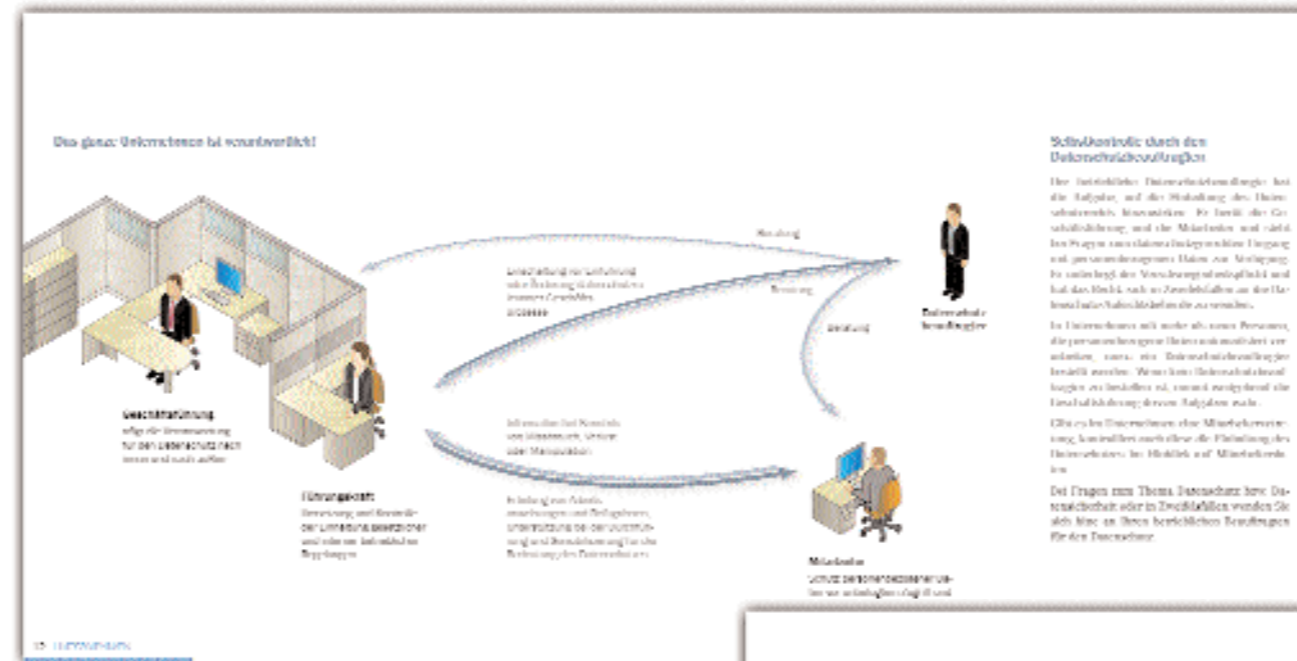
Das ganze Unternehmen ist verantwortlich!

Beratung

Beratung

Beratung

Datenschutzbeauftragter

Geschäftsführung
trägt die Verantwortung für den Datenschutz nach innen und nach außen

Führungskraft
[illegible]

Mitarbeiter
Schutz personenbezogener Daten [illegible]

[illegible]

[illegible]

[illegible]

Selbstkontrolle durch den Datenschutzbeauftragten

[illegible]

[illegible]

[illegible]

Bei Fragen zum Thema Datenschutz bzw. Datensicherheit oder in Zweifelsfällen wenden Sie sich bitte an Ihren betrieblichen Beauftragten für den Datenschutz.

10 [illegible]